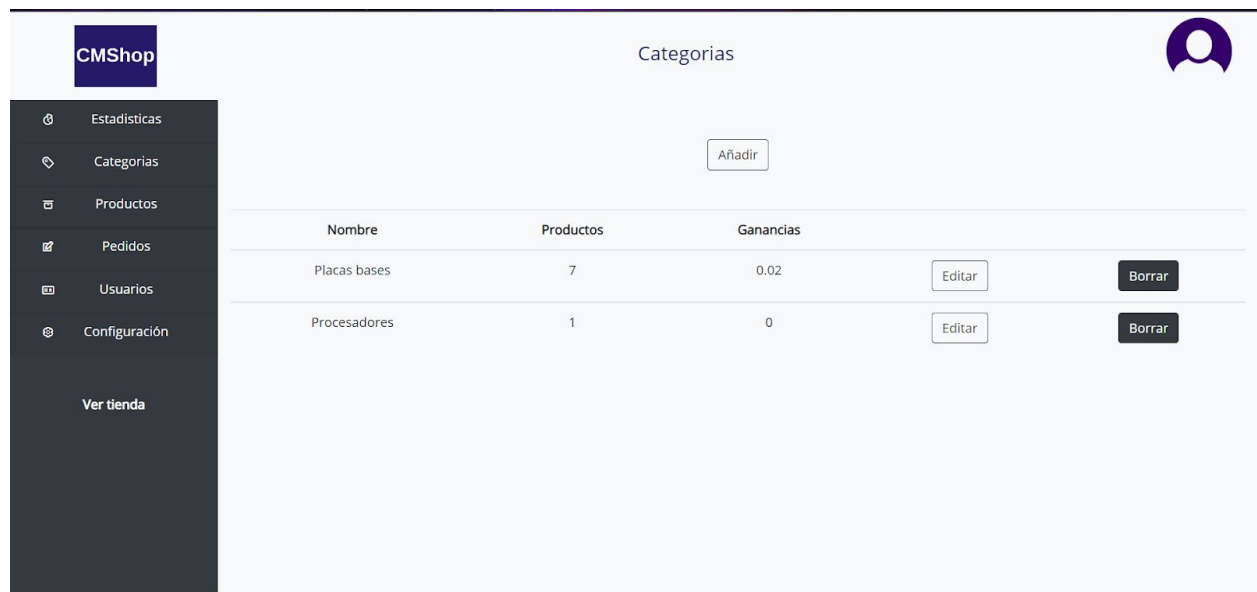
CMShop

Categorias

Estadisticas
Categorias
Productos
Pedidos
Usuarios
Configuración

Ver tienda

Añadir

| Nombre | Productos | Ganancias | | |
|---|---|---|---|---|
| Placas bases | 7 | 0.02 | Editar | Borrar |
| Procesadores | 1 | 0 | Editar | Borrar |